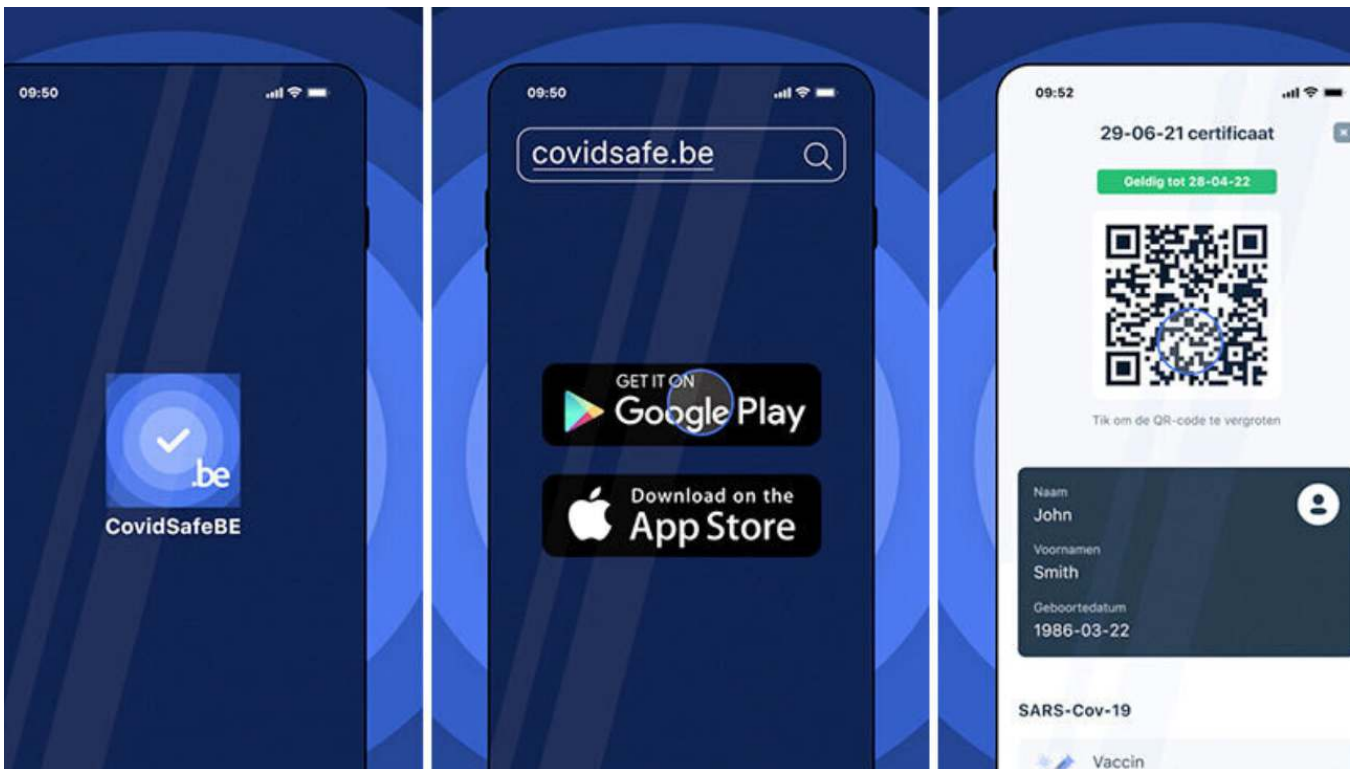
09:50

.be

CovidSafeBE

09:50

covidsafe.be

GET IT ON
Google Play

Download on the
App Store

09:52

29-06-21 certificaat

Geldig tot 28-04-22

Tik om de QR-code te vergroten

Naam
John

Voornamen
Smith

Geboortedatum
1986-03-22

SARS-Cov-19

Vaccin